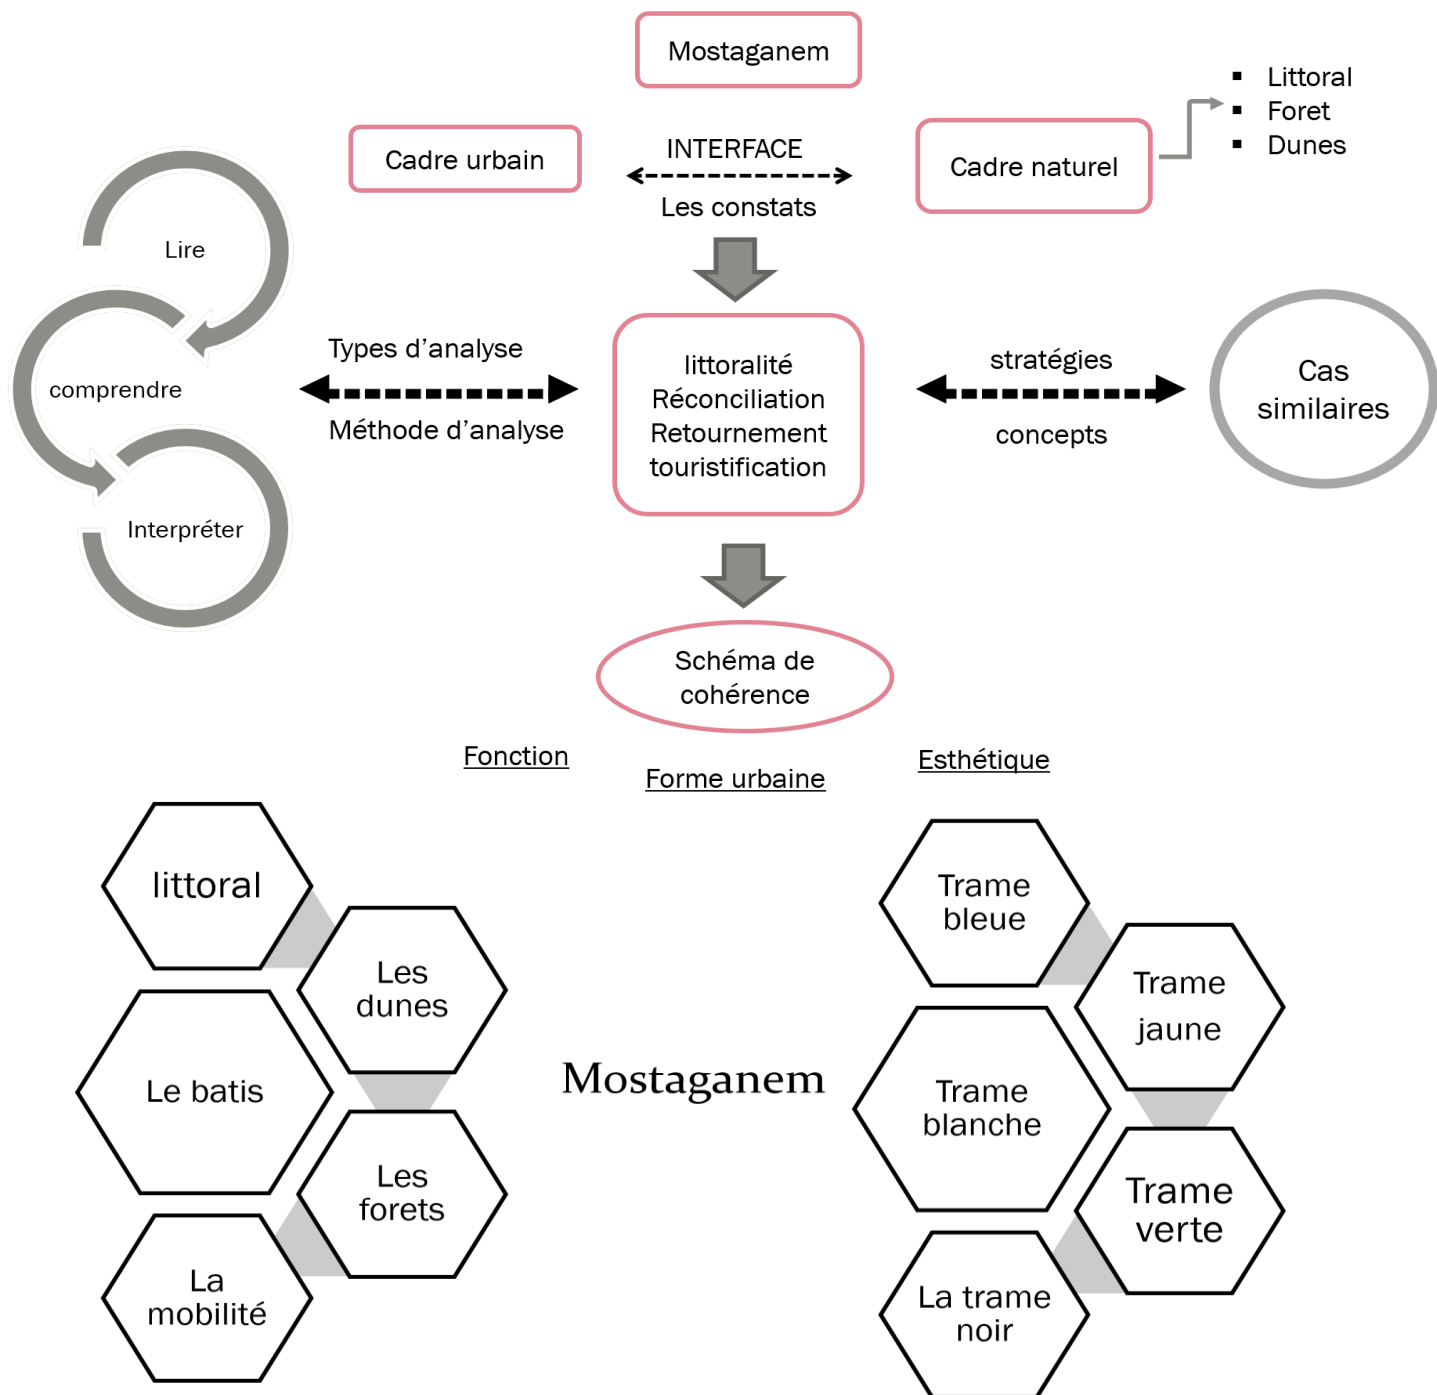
Mostaganem

Cadre urbain

INTERFACE

Les constats

Cadre naturel

- Littoral
- Foret
- Dunes

Lire

comprendre

Interpréter

Types d'analyse

Méthode d'analyse

littoralité
Réconciliation
Retournement
touristification

stratégies

concepts

Cas similaires

Schéma de cohérence

Fonction

Forme urbaine

Esthétique

littoral

Les dunes

Le batis

Les forets

La mobilité

Mostaganem

Trame bleue

Trame jaune

Trame blanche

Trame verte

La trame noir